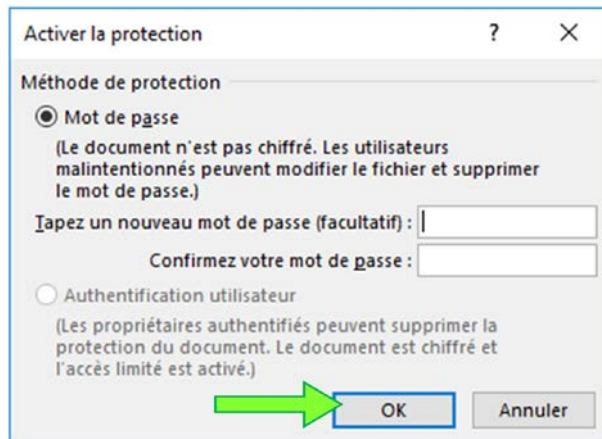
Activer la protection

?

X

Méthode de protection

Mot de passe

(Le document n'est pas chiffré. Les utilisateurs malintentionnés peuvent modifier le fichier et supprimer le mot de passe.)

Tapez un nouveau mot de passe (facultatif) :

Confirmez votre mot de passe :

Authentification utilisateur

(Les propriétaires authentifiés peuvent supprimer la protection du document. Le document est chiffré et l'accès limité est activé.)

OK

Annuler